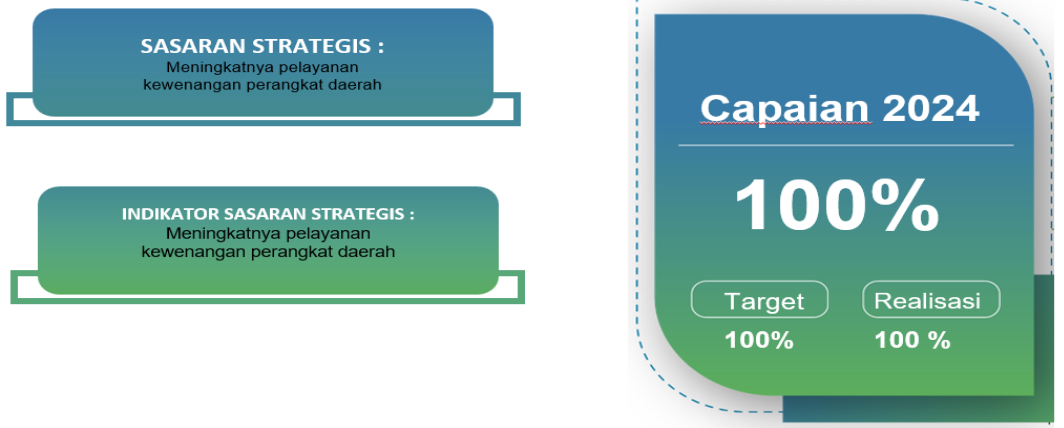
SASARAN STRATEGIS :
Meningkatnya pelayanan kewenangan perangkat daerah

INDIKATOR SASARAN STRATEGIS :
Meningkatnya pelayanan kewenangan perangkat daerah

Capaian 2024

100%

Target
100%

Realisasi
100 %